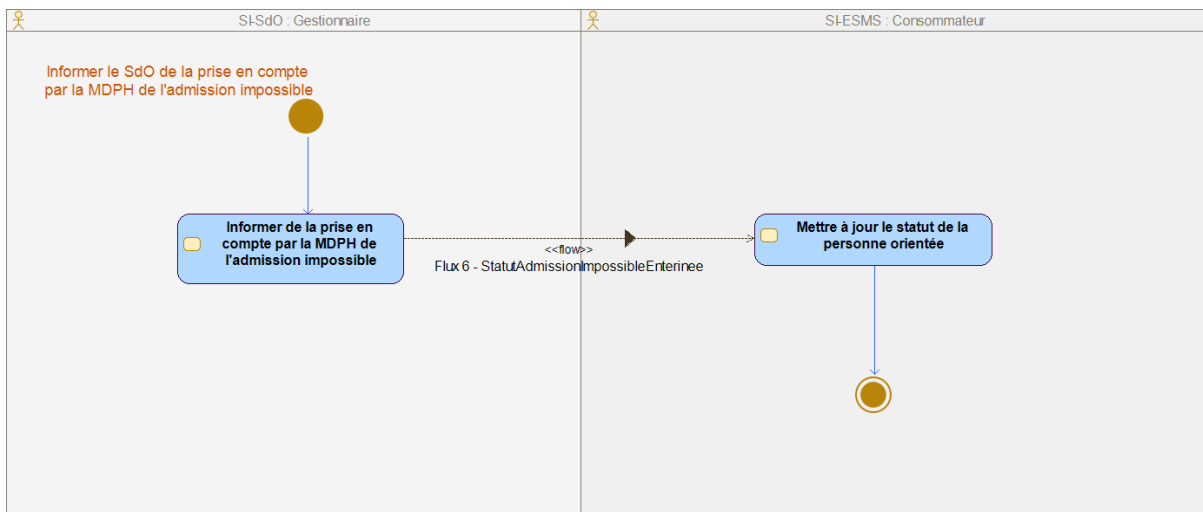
SI-SdO : Gestionnaire

SI-ESMS : Consommateur

Informer le SdO de la prise en compte par la MDPH de l'admission impossible

Informer de la prise en compte par la MDPH de l'admission impossible

<<flow>>
Flux 6 - StatutAdmissionImpossibleEnterinee

Mettre à jour le statut de la personne orientée